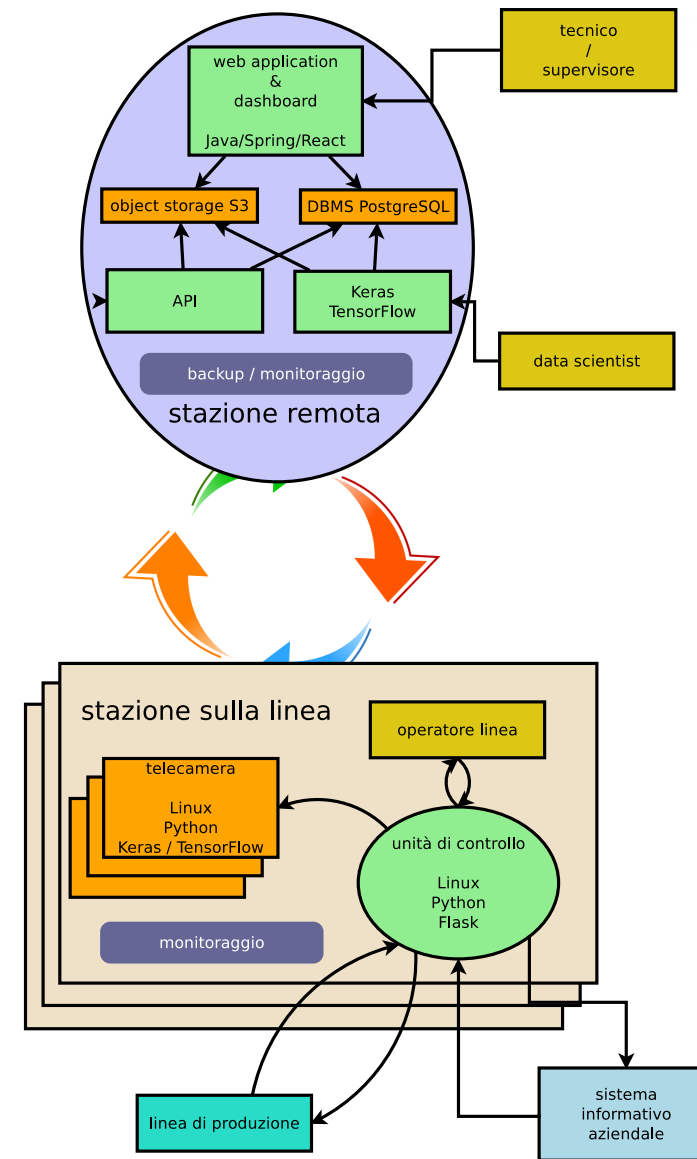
tecnico
/
supervisore

web application
&
dashboard

Java/Spring/React

object storage S3

DBMS PostgreSQL

API

Keras
TensorFlow

data scientist

backup / monitoraggio

stazione remota

stazione sulla linea

operatore linea

telecamera

Linux
Python
Keras / TensorFlow

unità di controllo

Linux
Python
Flask

monitoraggio

linea di produzione

sistema
informativo
aziendale